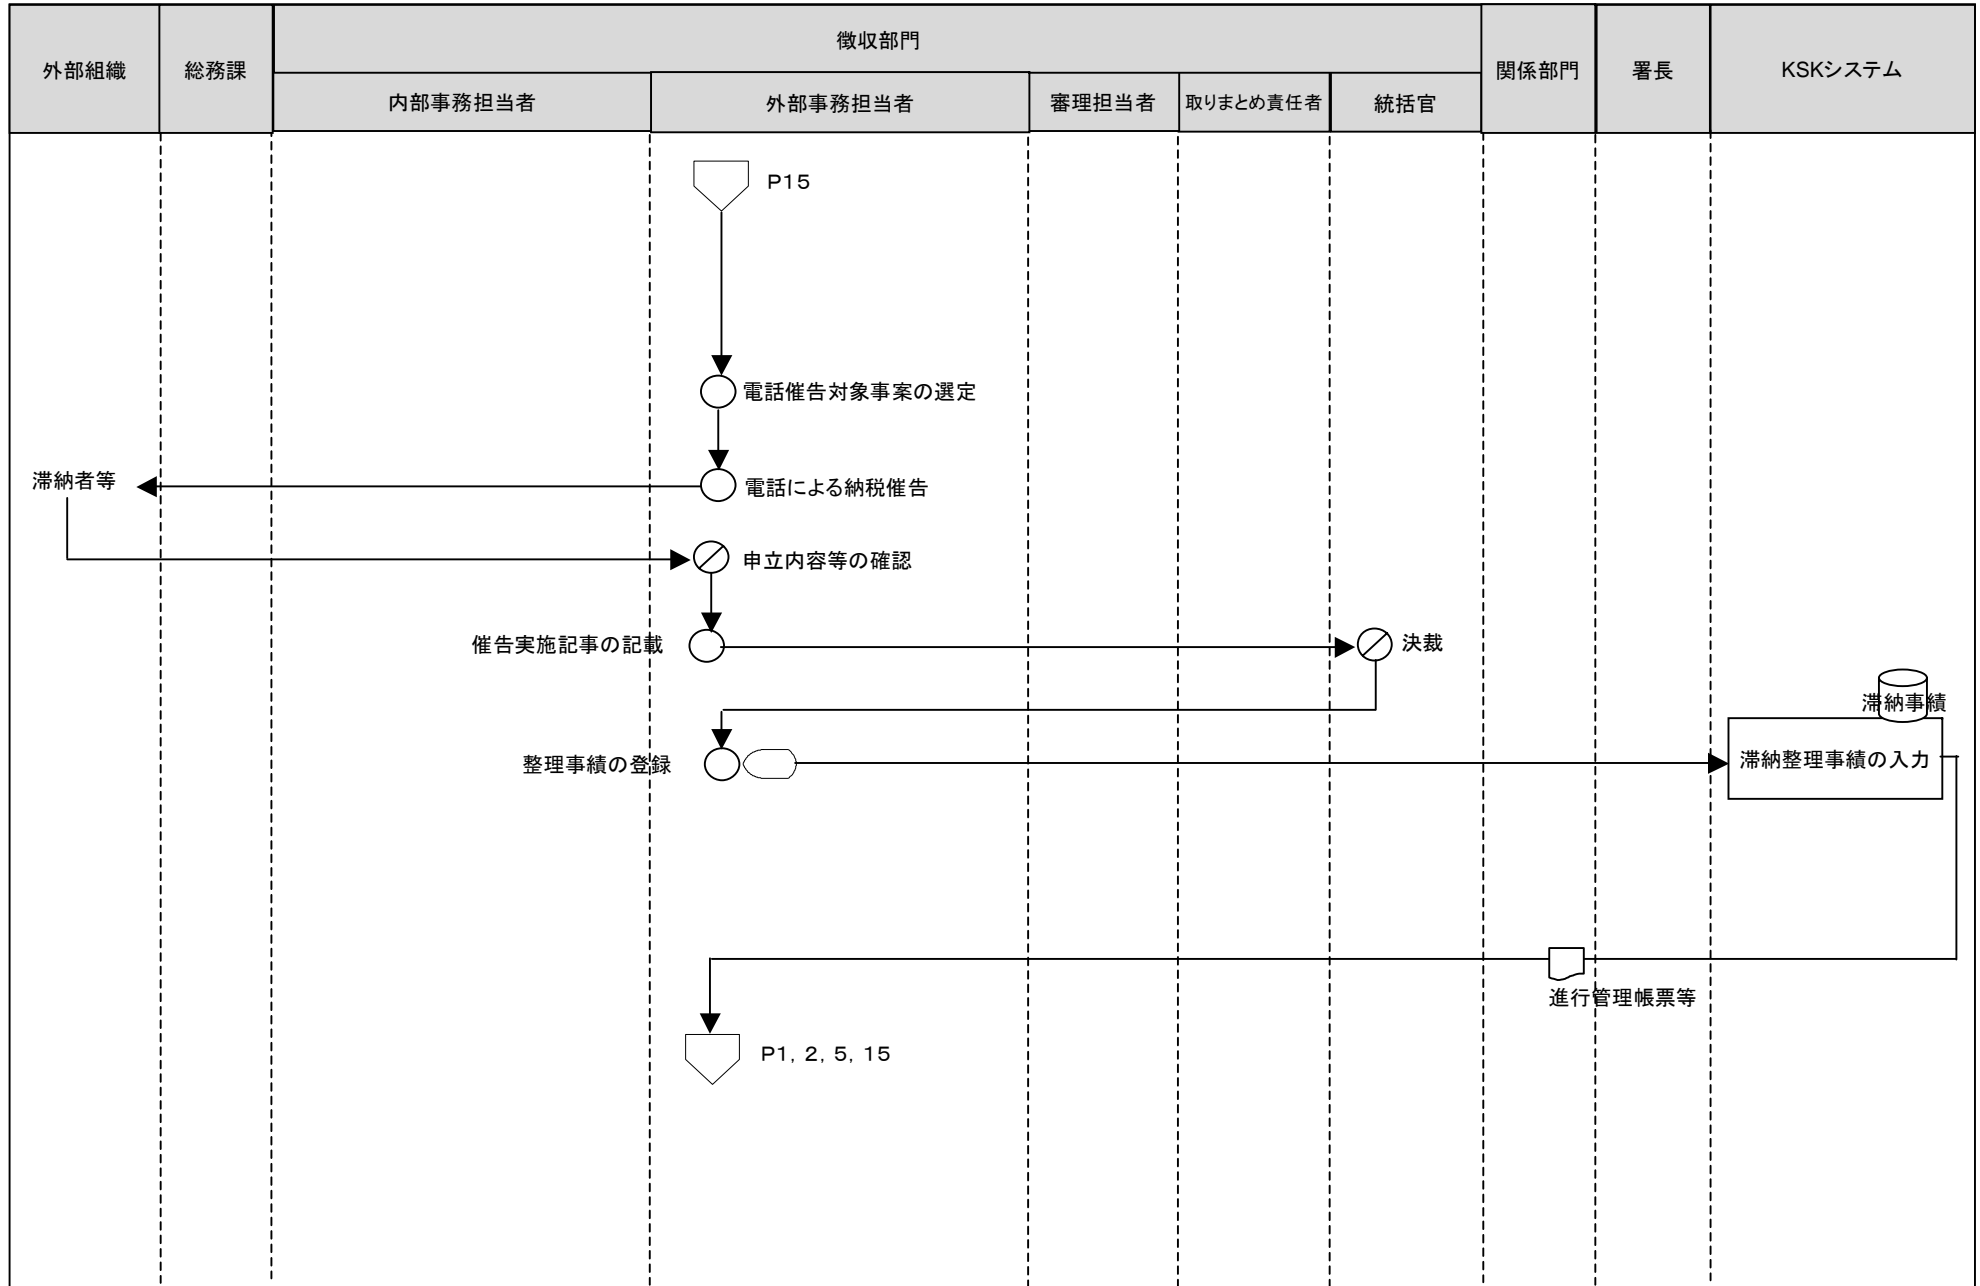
| 外部組織 | 総務課 | 徴収部門 | | | | | 関係部門 | 署長 | KSKシステム |
|---|---|---|---|---|---|---|---|---|---|
| | | 内部事務担当者 | 外部事務担当者 | 審理担当者 | 取りまとめ責任者 | 統括官 | | | |

P15

電話催告対象事案の選定

電話による納税催告

滞納者等

申立内容等の確認

催告実施記事の記載

決裁

滞納事績

整理事績の登録

滞納整理事績の入力

進行管理帳票等

P1, 2, 5, 15